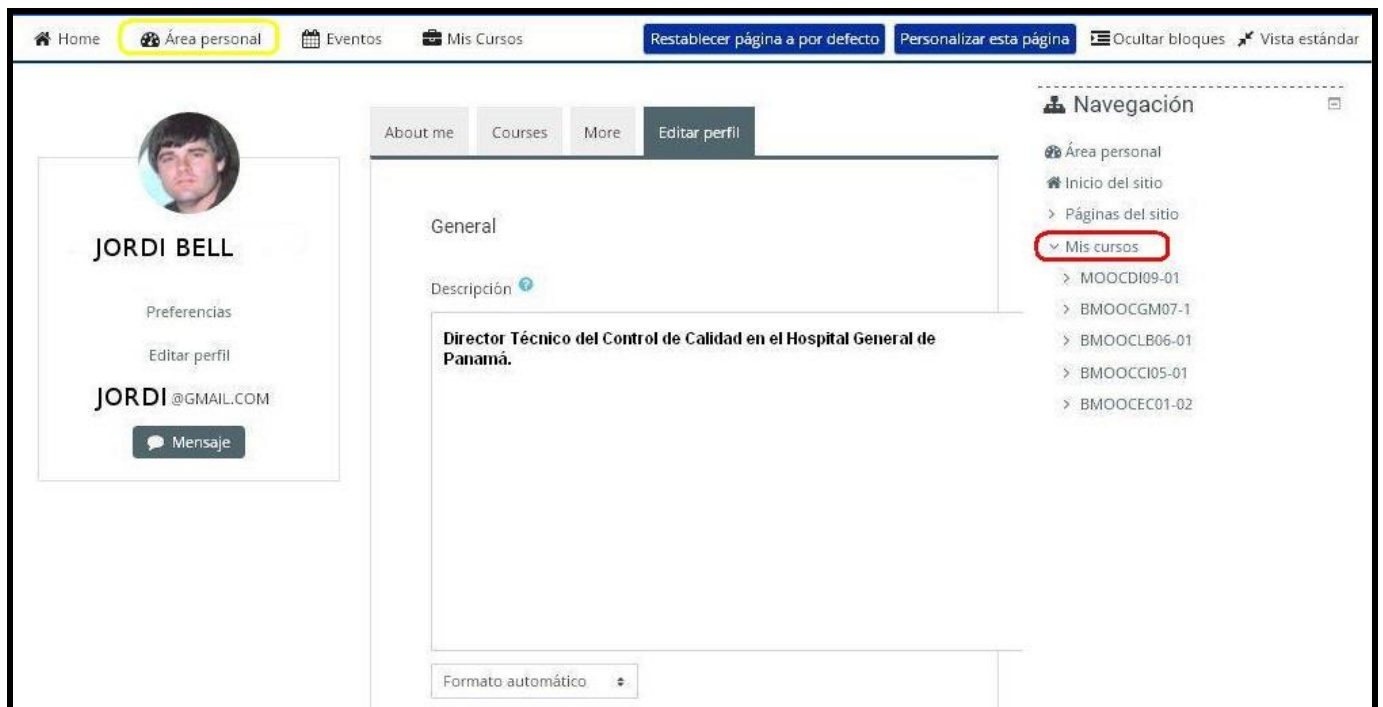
Home Área personal Eventos Mis Cursos Restablecer página a por defecto Personalizar esta página Ocultar bloques Vista estándar

JORDI BELL

Preferencias

Editar perfil

JORDI @GMAIL.COM

Mensaje

About me Courses More Editar perfil

General

Descripción

Director Técnico del Control de Calidad en el Hospital General de Panamá.

Formato automático

Navegación

Área personal

Inicio del sitio

Páginas del sitio

Mis cursos

MOOCDI09-01

BMOOCGM07-1

BMOOCLB06-01

BMOOCCI05-01

BMOOCEC01-02